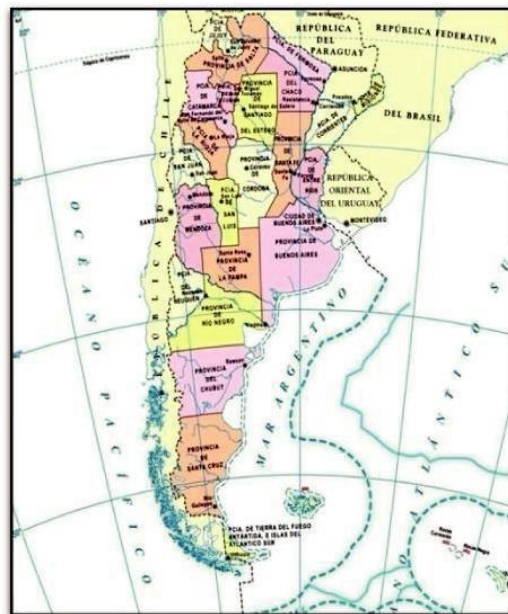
REPÚBLICA DEL PARAGUAY
REPÚBLICA FEDERATIVA DEL BRASIL
Trópico de Capricornio
PROVINCIA DE SALTA
PCIA. DE FORMOSA
ASUNCIÓN
PROVINCIA DE TUCUMÁN
PCIA. DEL CHACO
Resistencia
Corrientes
PCIA. DE CORRIENTES
PCIA. DE MISIONES
CATAMARCA
PCIA. DE LA RIOJA
Santiago del Estero
SANTIAGO DEL ESTERO
PROVINCIA DE SANTA FE
PCIA. DE ENTRE RÍOS
REPÚBLICA DE CHILE
PCIA. DE SAN JUAN
PROVINCIA DE CÓRDOBA
Córdoba
REPÚBLICA ORIENTAL DEL URUGUAY
MONTEVIDEO
SANTIAGO
PROVINCIA DE MENDOZA
PCIA. DE SAN LUIS
CIUDAD DE BUENOS AIRES
La Plata
PROVINCIA DE BUENOS AIRES
Santa Rosa
PROVINCIA DE LA PAMPA
PCIA. DEL NEUQUÉN
PROVINCIA DE RÍO NEGRO
Viedma
OCÉANO PACÍFICO
PROVINCIA DEL CHUBUT
Rawson
MAR ARGENTINO
OCÉANO ATLÁNTICO SUR
PROVINCIA DE SANTA CRUZ
Río Gallegos
PCIA. DE TIERRA DEL FUEGO ANTÁRTIDA, E ISLAS DEL ATLÁNTICO SUR